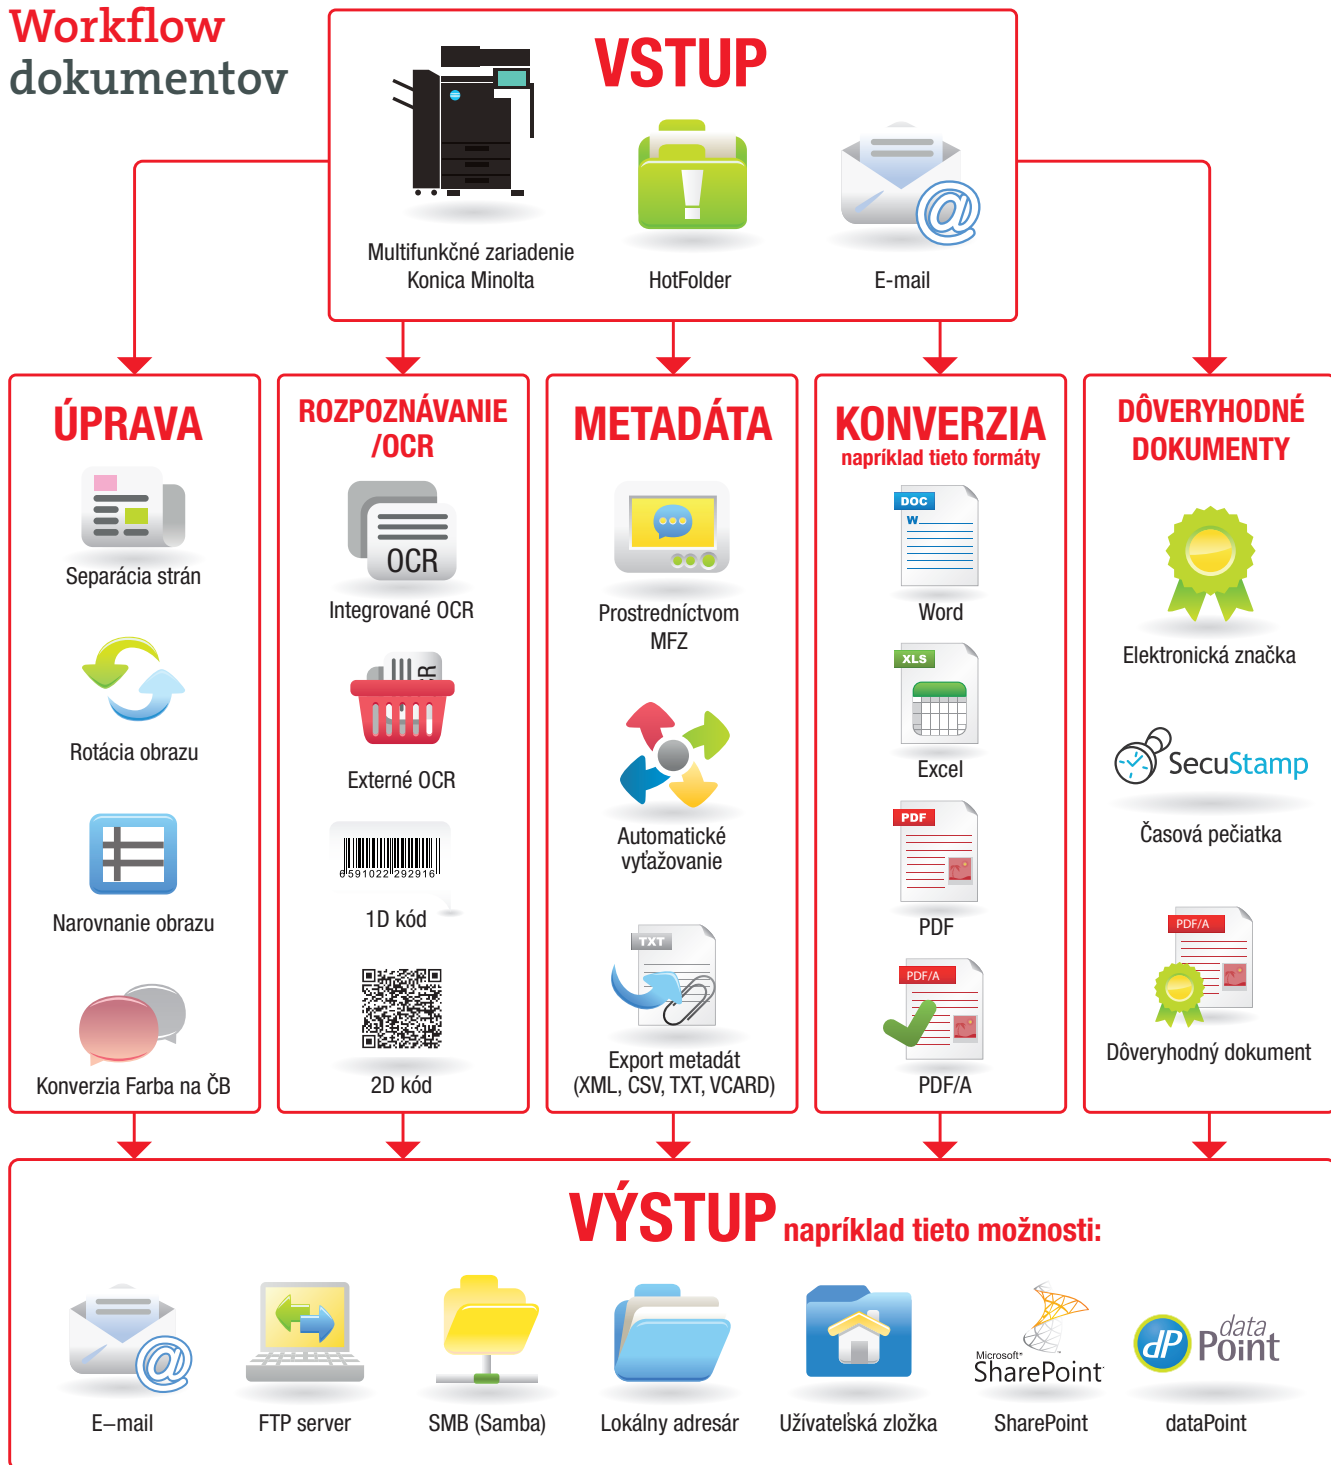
Workflow dokumentov

VSTUP

Multifunkčné zariadenie Konica Minolta

HotFolder

E-mail

ÚPRAVA

Separácia strán

Rotácia obrazu

Narovnanie obrazu

Konverzia Farba na ČB

ROZPOZNÁVANIE /OCR

OCR

Integrované OCR

Externé OCR

6 591022 292916

1D kód

2D kód

METADÁTA

Prostredníctvom MFZ

Automatické vyťažovanie

TXT

Export metadát (XML, CSV, TXT, VCARD)

KONVERZIA

napríklad tieto formáty

DOC

W

Word

XLS

Excel

PDF

PDF

PDF/A

PDF/A

DÔVERYHODNÉ DOKUMENTY

Elektronická značka

SecuStamp

Časová pečiatka

PDF/A

Dôveryhodný dokument

VÝSTUP napríklad tieto možnosti:

E–mail

FTP server

SMB (Samba)

Lokálny adresár

Užívateľská zložka

Microsoft SharePoint

SharePoint

dP data Point

dataPoint